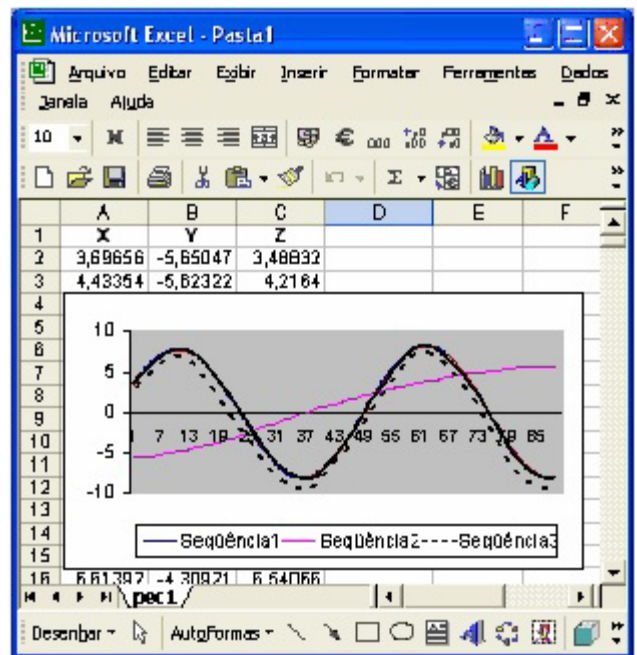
Microsoft Excel - Pasta1

Arquivo Editar Exibir Inserir Formatar Ferramentas Dados Janela Ajuda

10

| | A | B | C | D | E | F |
|---|---|---|---|---|---|---|
| 1 | X | Y | Z | | | |
| 2 | 3,69656 | -5,65047 | 3,48833 | | | |
| 3 | 4,43354 | -5,62322 | 4,2164 | | | |
| 4 | | | | | | |
| 5 | | | | | | |
| 6 | | | | | | |
| 7 | | | | | | |
| 8 | | | | | | |
| 9 | | | | | | |
| 10 | | | | | | |
| 11 | | | | | | |
| 12 | | | | | | |
| 13 | | | | | | |
| 14 | | | | | | |
| 15 | | | | | | |
| 16 | 6,61397 | -4,30921 | 6,54066 | | | |

10
5
0
-5
-10
1 7 13 19 25 31 37 43 49 55 61 67 73 79 85

Seqüência1 Seqüência2 Seqüência3

pec1

Desenhar AutoFormas